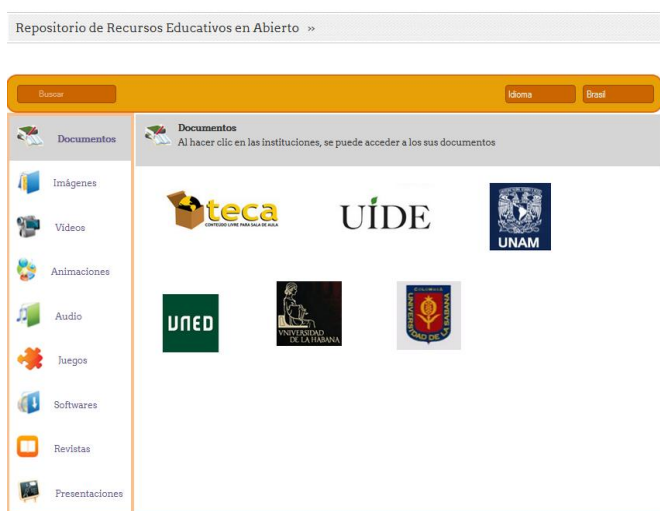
Repositorio de Recursos Educativos en Abierto »

Buscar

Idioma

Brasil

Documentos

Imágenes

Videos

Animaciones

Audio

Juegos

Softwares

Revistas

Presentaciones

Documentos
Al hacer clic en las instituciones, se puede acceder a los sus documentos

teca
CONTEÚDO LIVRE PARA SALA DE AULA

UIDE

UNAM

UNED

VNIVERSIDAD DE LA HABANA

UNIVERSIDAD DE LA SABANA